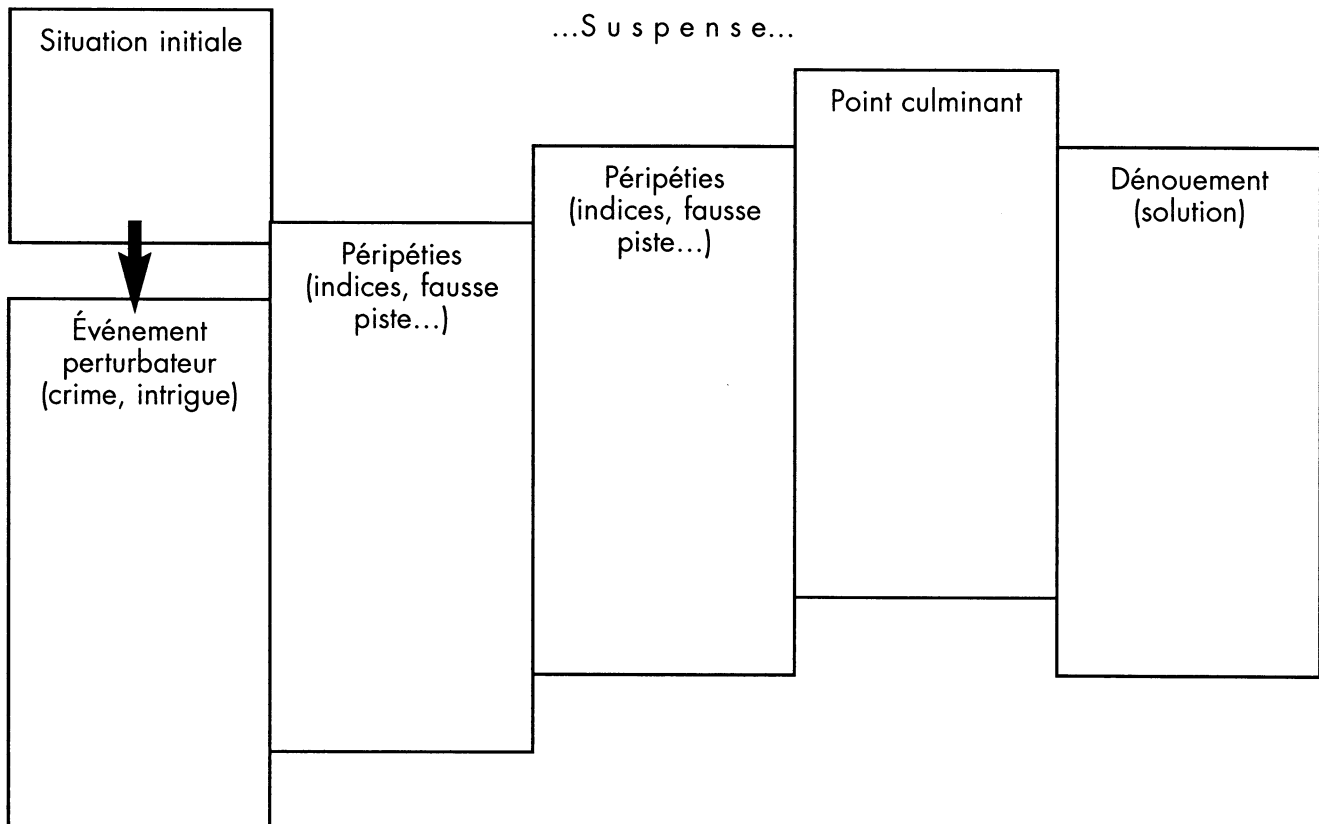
Situation initiale

...S u s p e n s e...

Événement perturbateur (crime, intrigue)

Péripéties (indices, fausse piste...)

Péripéties (indices, fausse piste...)

Point culminant

Dénouement (solution)